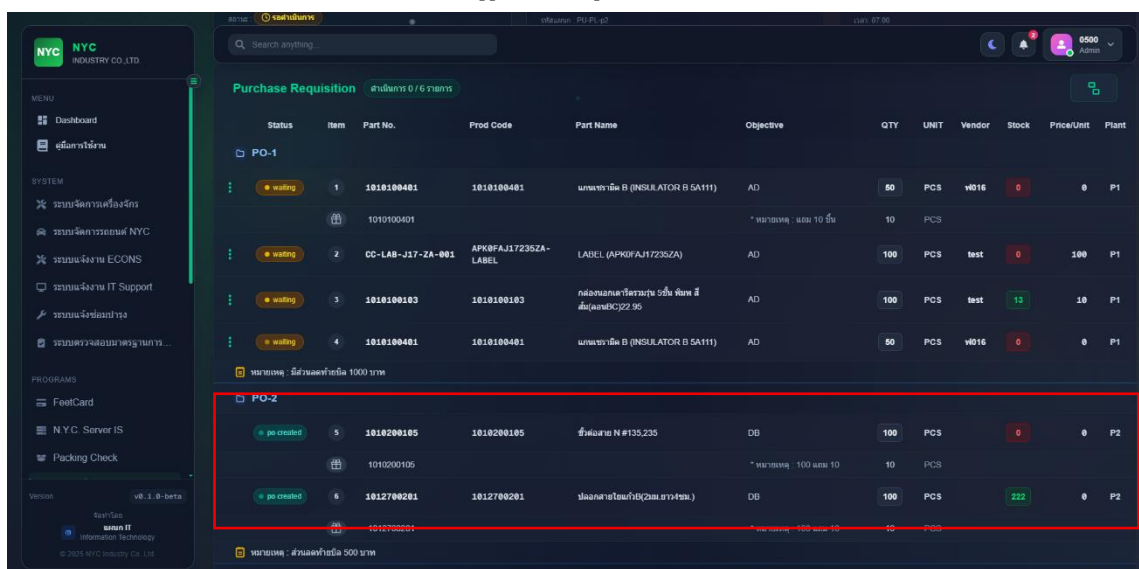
สถานะ : รอดำเนินการ รหัสแผนก : PU-PL-p2 เวลา : 07:00

NYC NYC INDUSTRY CO.,LTD.

Search anything...

0500 Admin

MENU
Dashboard
คู่มือการใช้งาน

SYSTEM
ระบบจัดการเครื่องจักร
ระบบจัดการรถยนต์ NYC
ระบบแจ้งงาน ECONS
ระบบแจ้งงาน IT Support
ระบบแจ้งซ่อมบำรุง
ระบบตรวจสอบมาตรฐานการ...

PROGRAMS
FeetCard
N.Y.C. Server IS
Packing Check

Version v0.1.0-beta
จัดทำโดย
แผนก IT
Information Technology
© 2025 NYC Industry Co., Ltd.

Purchase Requisition ดำเนินการ 0 / 6 รายการ

| Status | Item | Part No. | Prod Code | Part Name | Objective | QTY | UNIT | Vendor | Stock | Price/Unit | Plant |
|---|---|---|---|---|---|---|---|---|---|---|---|
| PO-1 | | | | | | | | | | | |
| waiting | 1 | 1010100401 | 1010100401 | แกนเซรามิค B (INSULATOR B 5A111) | AD | 50 | PCS | ท016 | 0 | 0 | P1 |
| | | 1010100401 | | | * หมายเหตุ : แถม 10 ชิ้น | 10 | PCS | | | | |
| waiting | 2 | CC-LAB-J17-ZA-001 | APK0FAJ17235ZA-LABEL | LABEL (APK0FAJ17235ZA) | AD | 100 | PCS | test | 0 | 100 | P1 |
| waiting | 3 | 1010100103 | 1010100103 | กล่องนอกเสาวิทยุรวมรุ่น 2ชั้น พิมพ์ สี ส้ม(ลอนBC)22.95 | AD | 100 | PCS | test | 13 | 10 | P1 |
| waiting | 4 | 1010100401 | 1010100401 | แกนเซรามิค B (INSULATOR B 5A111) | AD | 50 | PCS | ท016 | 0 | 0 | P1 |
| หมายเหตุ : มีส่วนลดท้ายบิล 1000 บาท | | | | | | | | | | | |
| PO-2 | | | | | | | | | | | |
| po created | 5 | 1010200105 | 1010200105 | ขั้วต่อสาย N #135,235 | DB | 100 | PCS | | 0 | 0 | P2 |
| | | 1010200105 | | | * หมายเหตุ : 100 แถม 10 | 10 | PCS | | | | |
| po created | 6 | 1012700201 | 1012700201 | ปลอกสายไฮแก้วB(2มม.ยาว4ซม.) | DB | 100 | PCS | | 222 | 0 | P2 |
| | | 1012700201 | | | * หมายเหตุ : 100 แถม 10 | 10 | PCS | | | | |
| หมายเหตุ : ส่วนลดท้ายบิล 500 บาท | | | | | | | | | | | |